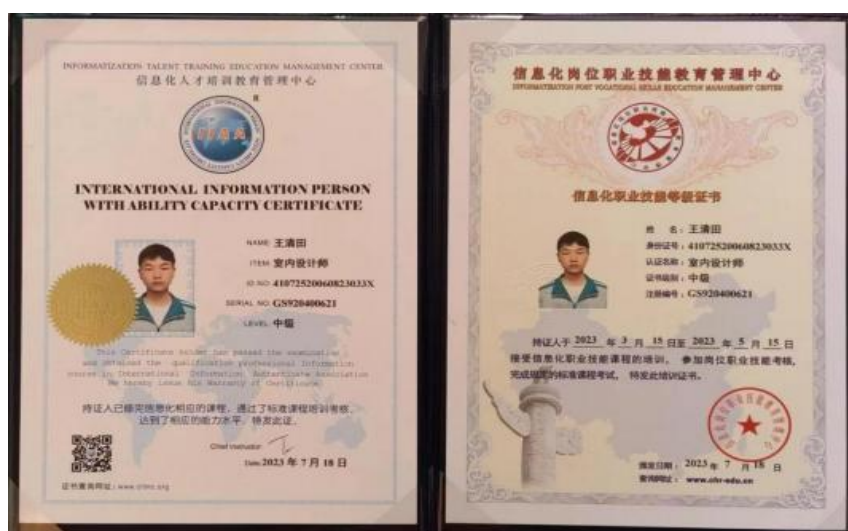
INFORMATIZATION TALENT TRAINING EDUCATION MANAGEMENT CENTER
信息化人才培训教育管理中心

INTERNATIONAL INFORMATION PERSON WITH ABILITY CAPACITY CERTIFICATE

NAME 王清田
ITEM 室内设计师
ID NO. 41072520060823033X
SERIAL NO. GS920400621
LEVEL 中级

This Certificate holder has passed the examination and obtained the qualification professional information course in International Information Authenticate Association We hereby issue his Warranty of Certificate

持证人已修完信息化相应的课程，通过了标准课程培训考核，达到了相应的能力水平，特发此证。

Chief Instructor
Date 2023 年 7 月 18 日

证书查询网址：www.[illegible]

信息化岗位职业技能教育管理中心
INFORMATIZATION POST VOCATIONAL SKILLS EDUCATION MANAGEMENT CENTER

信息化职业技能等级证书

姓 名：王清田
身份证号：41072520060823033X
认证名称：室内设计师
证书级别：中级
注册编号：GS920400621

持证人于 2023 年 3 月 15 日至 2023 年 5 月 15 日接受信息化职业技能课程的培训，参加岗位职业技能考核，完成规定的标准课程考试，特发此培训证书。

颁发日期：2023 年 7 月 18 日
查询网址：www.ohr-edu.cn